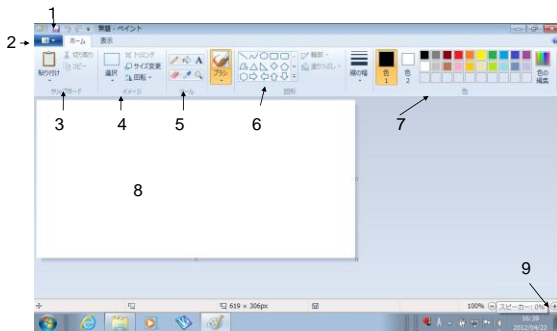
1
2
無題 - ペイント
ホーム
表示
貼り付け
切り取り
コピー
クリップボード
選択
トリミング
サイズ変更
回転
イメージ
ツール
ブラシ
輪郭
塗りつぶし
図形
線の幅
色 1
色 2
色の編集
色
3
4
5
6
7
8
9
619 × 306px
100%
16:30
2012/04/22